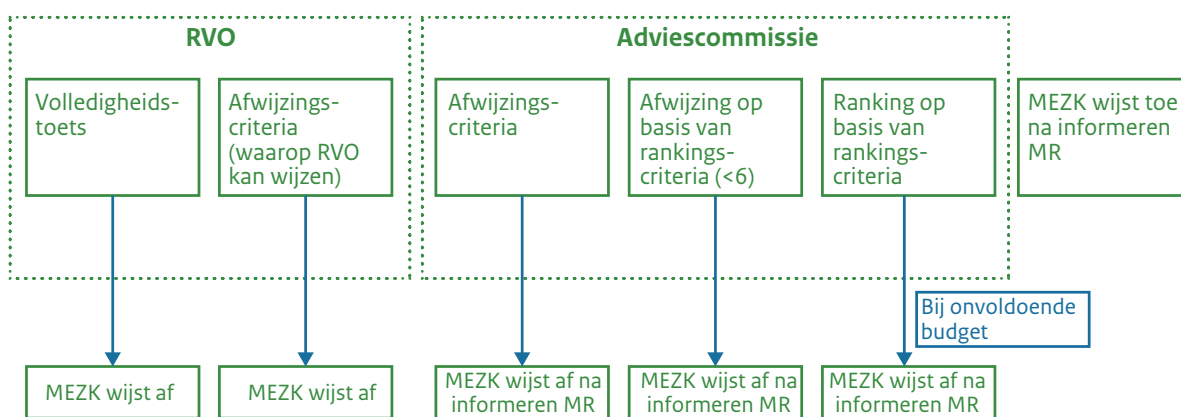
RVO

Volledigheidstoets

Afwijzingscriteria (waarop RVO kan wijzen)

Adviescommissie

Afwijzingscriteria

Afwijzing op basis van rankingscriteria (<6)

Ranking op basis van rankingscriteria

MEZK wijst toe na informeren MR

Bij onvoldoende budget

MEZK wijst af

MEZK wijst af

MEZK wijst af na informeren MR

MEZK wijst af na informeren MR

MEZK wijst af na informeren MR